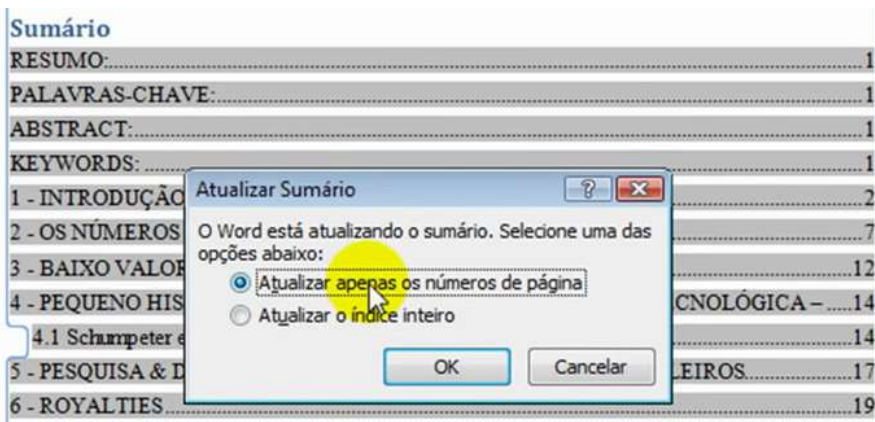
Sumário
RESUMO:....................................................................................................1
PALAVRAS-CHAVE:.....................................................................................1
ABSTRACT:..................................................................................................1
KEYWORDS:.................................................................................................1
1 - INTRODUÇÃO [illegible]..........................................................................2
2 - OS NÚMEROS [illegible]..........................................................................7
3 - BAIXO VALOR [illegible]........................................................................12
4 - PEQUENO HIS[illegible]CNOLÓGICA – .....14
4.1 Schumpeter e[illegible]......................................................................14
5 - PESQUISA & D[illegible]LEIROS..................................................17
6 - ROYALTIES...........................................................................................19

Atualizar Sumário
?
O Word está atualizando o sumário. Selecione uma das opções abaixo:
Atualizar apenas os números de página
Atualizar o índice inteiro
OK
Cancelar